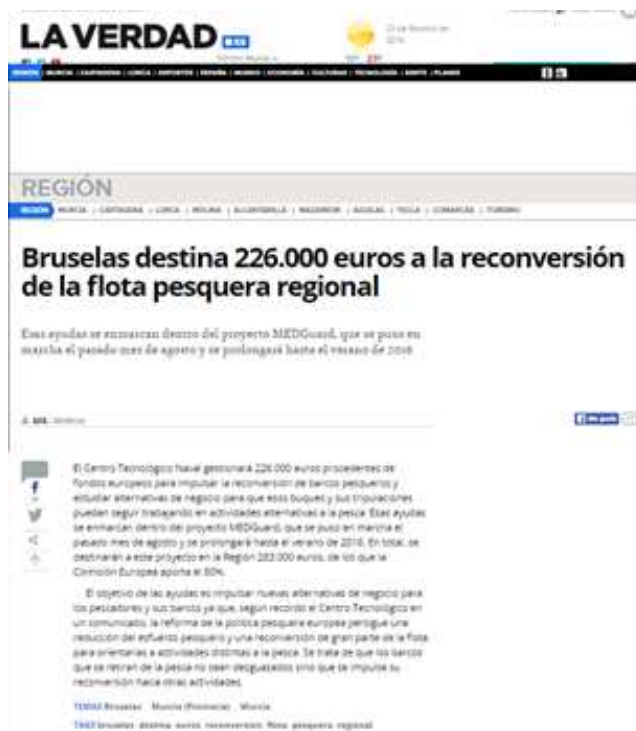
LA VERDAD

REGIÓN

Bruselas destina 226.000 euros a la reconversión de la flota pesquera regional

Estas ayudas se enmarcan dentro del proyecto MEDGuard, que se puso en marcha el pasado mes de agosto y se prolongará hasta el verano de 2018

El Centro Tecnológico Naval gestionará 226.000 euros procedentes de fondos europeos para impulsar la reconversión de barcos pesqueros y estudiar alternativas de negocio para que esos buques y sus tripulaciones puedan seguir trabajando en actividades alternativas a la pesca. Estas ayudas se enmarcan dentro del proyecto MEDGuard, que se puso en marcha el pasado mes de agosto y se prolongará hasta el verano de 2018. En total, se destinarán a este proyecto en la Región 283.000 euros, de los que la Comisión Europea aporta el 80%.

El objetivo de las ayudas es impulsar nuevas alternativas de negocio para los pescadores y sus barcos ya que, según recordó el Centro Tecnológico en un comunicado, la reforma de la política pesquera europea persigue una reducción del esfuerzo pesquero y una reconversión de gran parte de la flota para orientarla a actividades distintas a la pesca. Se trata de que los barcos que se retiran de la pesca no sean desguazados sino que se impulse su reconversión hacia otras actividades.

TEMAS Bruselas Murcia (Provincia) Murcia

TAGS bruselas destina euros reconversion flota pesquera regional